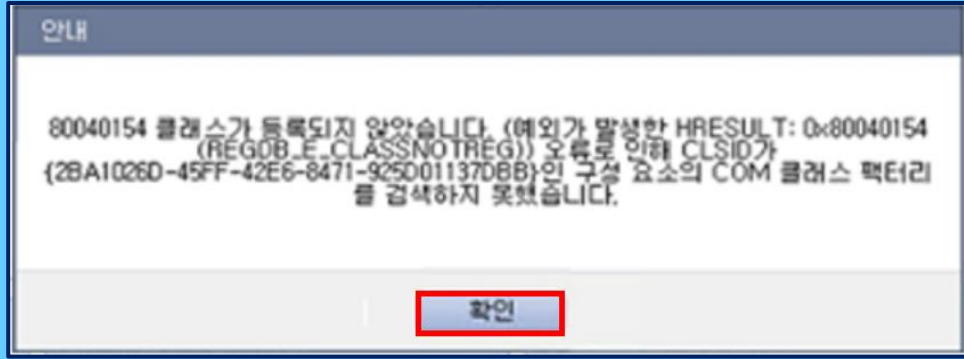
안내

80040154 클래스가 등록되지 않았습니다. (예외가 발생한 HRESULT: 0x80040154 (REGDB_E_CLASSNOTREG)) 오류로 인해 CLSID가 {2BA1026D-45FF-42E6-8471-925D01137DBB}인 구성 요소의 COM 클래스 팩터리를 검색하지 못했습니다.

확인